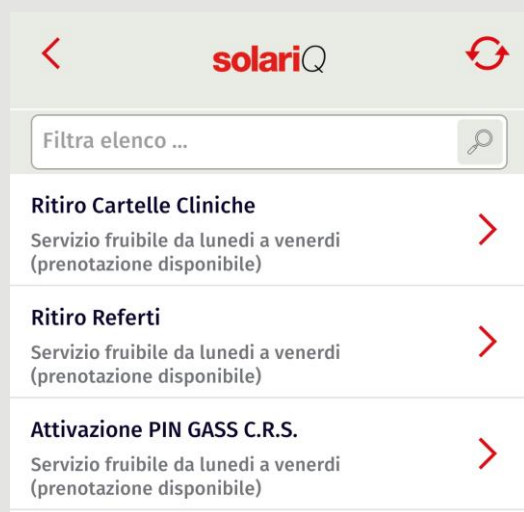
solariQ

Filtra elenco ...

Ritiro Cartelle Cliniche
Servizio fruibile da lunedi a venerdi (prenotazione disponibile)

Ritiro Referti
Servizio fruibile da lunedi a venerdi (prenotazione disponibile)

Attivazione PIN GASS C.R.S.
Servizio fruibile da lunedi a venerdi (prenotazione disponibile)